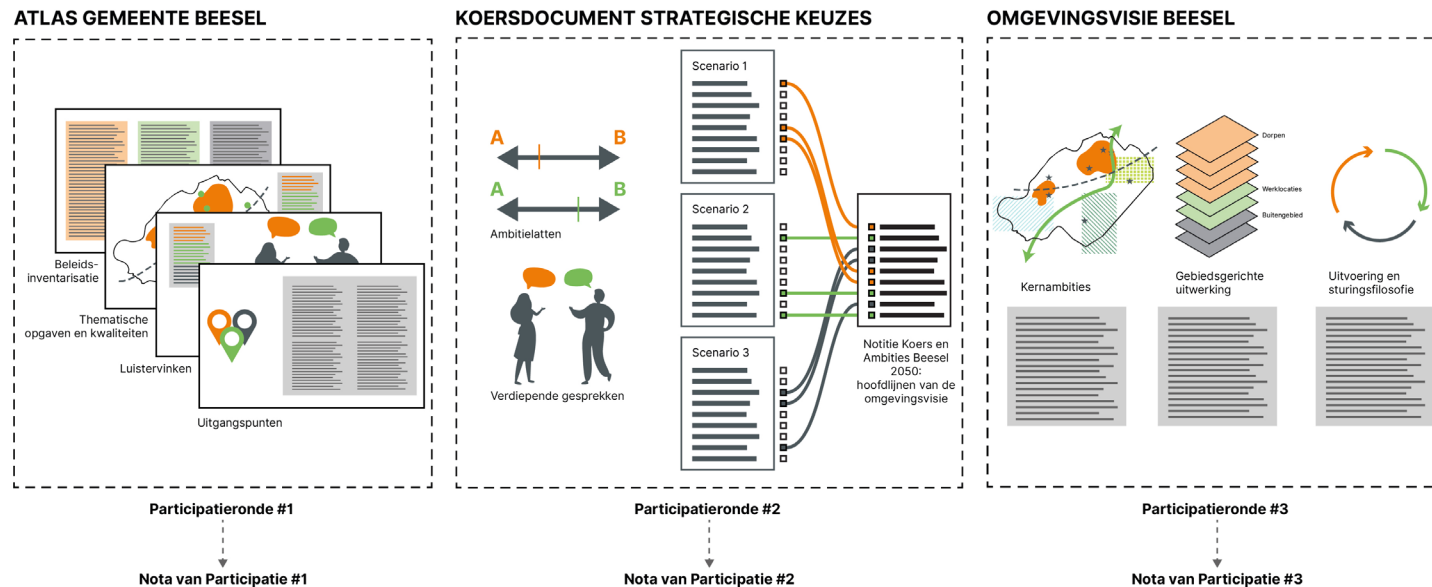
ATLAS GEMEENTE BEESEL

Beleids-inventarisatie

Thematische opgaven en kwaliteiten

Luistervinken

Uitgangspunten

Participatieronde #1

Nota van Participatie #1

KOERSDOCUMENT STRATEGISCHE KEUZES

A B

A B

Ambitielatten

Verdiepende gesprekken

Scenario 1

Scenario 2

Scenario 3

Notitie Koers en Ambities Beesel 2050: hoofdlijnen van de omgevingsvisie

Participatieronde #2

Nota van Participatie #2

OMGEVINGSVISIE BEESEL

Dorpen

Werklocaties

Buitengebied

Kernambities

Gebiedsgerichte uitwerking

Uitvoering en sturingsfilosofie

Participatieronde #3

Nota van Participatie #3